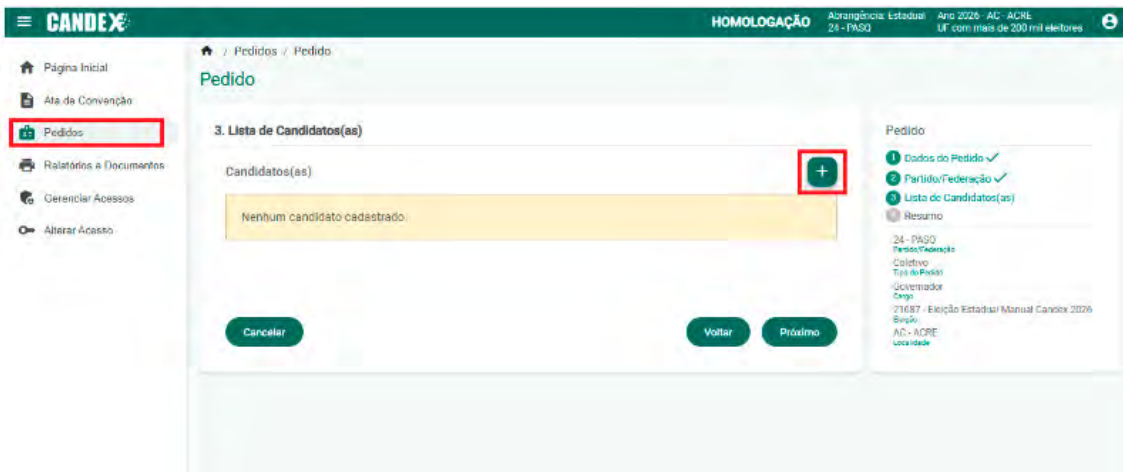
CANDEX

HOMOLOGAÇÃO Abrangência: Estadual 24 - PASQ Ano 2026 - AC - ACRE UF com mais de 200 mil eleitores

Página Inicial
Ata da Convenção
Pedidos
Relatórios e Documentos
Gerenciar Acessos
Alterar Acesso

/ Pedidos / Pedido

Pedido

3. Lista de Candidatos(as)

Candidatos(as)

+

Nenhum candidato cadastrado.

Cancelar

Voltar

Próximo

Pedido

1 Dados do Pedido ✓
2 Partido/Federação ✓
3 Lista de Candidatos(as)
4 Resumo

24 - PASQ
Partido/Federação
Coletivo
Tipo do Pedido
Governador
Cargo
21687 - Eleição Estadual Manual Candex 2026
Eleição
AC - ACRE
Localidade